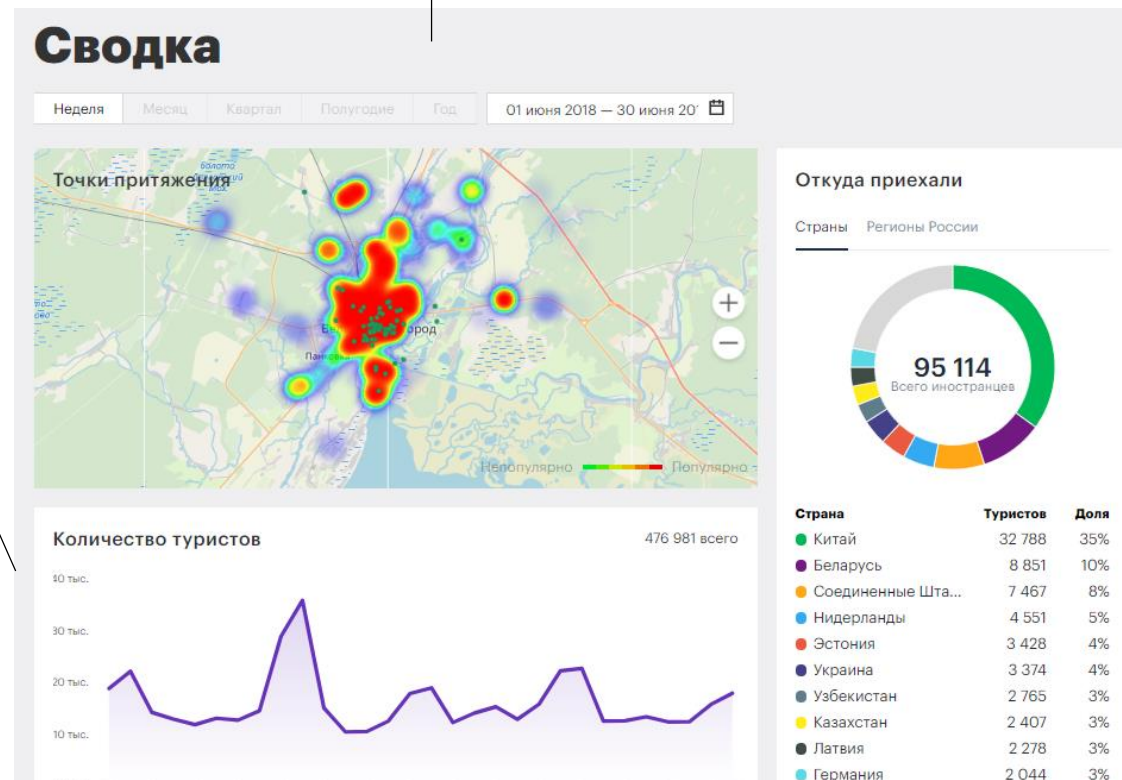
Сводка

Неделя Месяц Квартал Полугодие Год 01 июня 2018 — 30 июня 20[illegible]

Точки притяжения

В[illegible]ород

Панков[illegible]

Непопулярно Популярно

Откуда приехали

Страны Регионы России

95 114
Всего иностранцев

| Страна | Туристов | Доля |
|---|---|---|
| Китай | 32 788 | 35% |
| Беларусь | 8 851 | 10% |
| Соединенные Шта... | 7 467 | 8% |
| Нидерланды | 4 551 | 5% |
| Эстония | 3 428 | 4% |
| Украина | 3 374 | 4% |
| Узбекистан | 2 765 | 3% |
| Казахстан | 2 407 | 3% |
| Латвия | 2 278 | 3% |
| Германия | 2 044 | 3% |

Количество туристов

476 981 всего

40 тыс.
30 тыс.
20 тыс.
10 тыс.